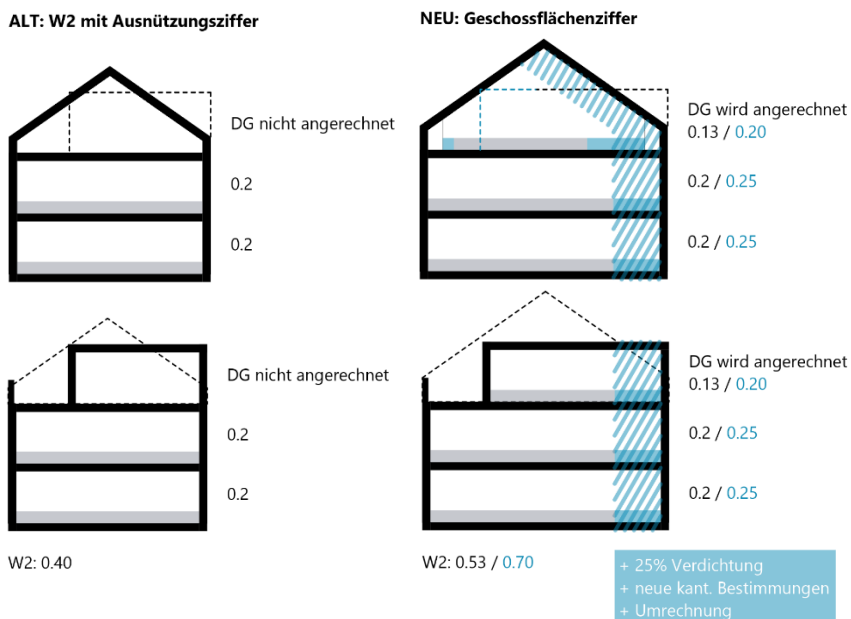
ALT: W2 mit Ausnützungsziffer

DG nicht angerechnet

0.2

0.2

DG nicht angerechnet

0.2

0.2

W2: 0.40

NEU: Geschossflächenziffer

DG wird angerechnet
0.13 / 0.20

0.2 / 0.25

0.2 / 0.25

DG wird angerechnet
0.13 / 0.20

0.2 / 0.25

0.2 / 0.25

W2: 0.53 / 0.70

+ 25% Verdichtung
+ neue kant. Bestimmungen
+ Umrechnung